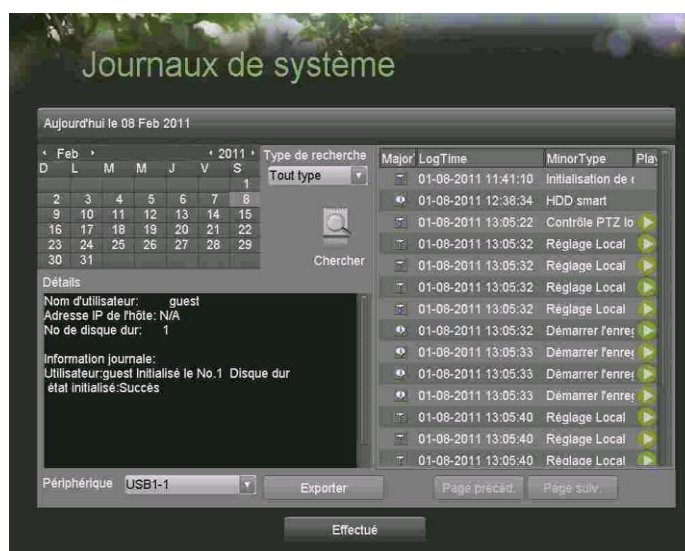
Journaux de système

Aujourd'hui le 08 Feb 2011

Feb 2011

| D | L | M | M | J | V | S |
|---|---|---|---|---|---|---|
| | | | | | | 1 |
| 2 | 3 | 4 | 5 | 6 | 7 | 8 |
| 9 | 10 | 11 | 12 | 13 | 14 | 15 |
| 16 | 17 | 18 | 19 | 20 | 21 | 22 |
| 23 | 24 | 25 | 26 | 27 | 28 | 29 |
| 30 | 31 | | | | | |

Type de recherche
Tout type

Chercher

Détails
Nom d'utilisateur: guest
Adresse IP de l'hôte: N/A
No de disque dur: 1

Information journale:
Utilisateur:guest Initialisé le No.1 Disque dur état initialisé:Succès

| Major | LogTime | MinorType | Play |
|---|---|---|---|
| | 01-08-2011 11:41:10 | Initialisation de c | |
| | 01-08-2011 12:38:34 | HDD smart | |
| | 01-08-2011 13:05:22 | Contrôle PTZ lo | |
| | 01-08-2011 13:05:32 | Réglage Local | |
| | 01-08-2011 13:05:32 | Réglage Local | |
| | 01-08-2011 13:05:32 | Réglage Local | |
| | 01-08-2011 13:05:32 | Réglage Local | |
| | 01-08-2011 13:05:32 | Démarrer l'enreg | |
| | 01-08-2011 13:05:33 | Démarrer l'enreg | |
| | 01-08-2011 13:05:33 | Démarrer l'enreg | |
| | 01-08-2011 13:05:33 | Démarrer l'enreg | |
| | 01-08-2011 13:05:40 | Réglage Local | |
| | 01-08-2011 13:05:40 | Réglage Local | |
| | 01-08-2011 13:05:40 | Réglage Local | |

Périphérique USB1-1
Exporter
Page précéd.
Page suiv.
Effectué